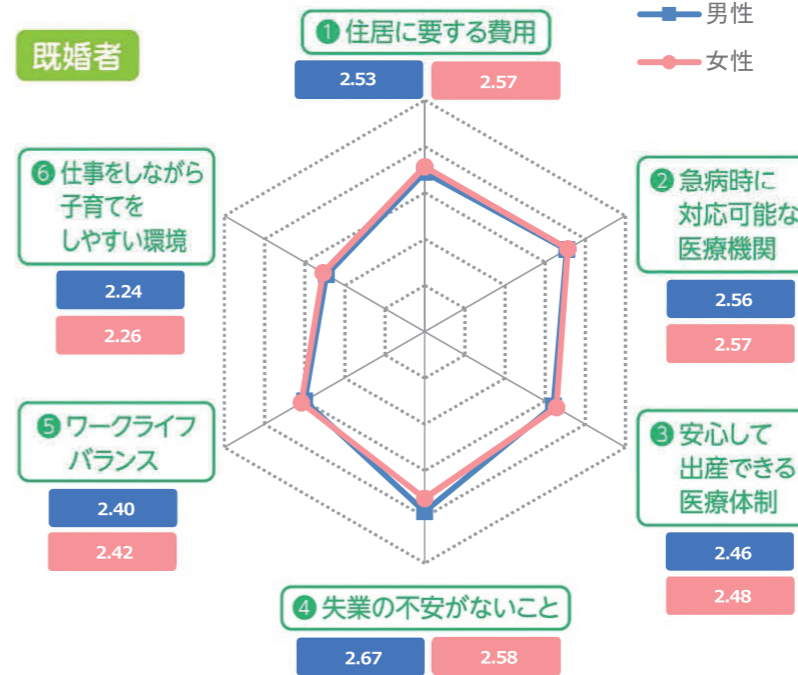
男性

女性

既婚者

❶ 住居に要する費用

2.53

2.57

❷ 急病時に対応可能な医療機関

2.56

2.57

❸ 安心して出産できる医療体制

2.46

2.48

❹ 失業の不安がないこと

2.67

2.58

❺ ワークライフバランス

2.40

2.42

❻ 仕事をしながら子育てをしやすい環境

2.24

2.26